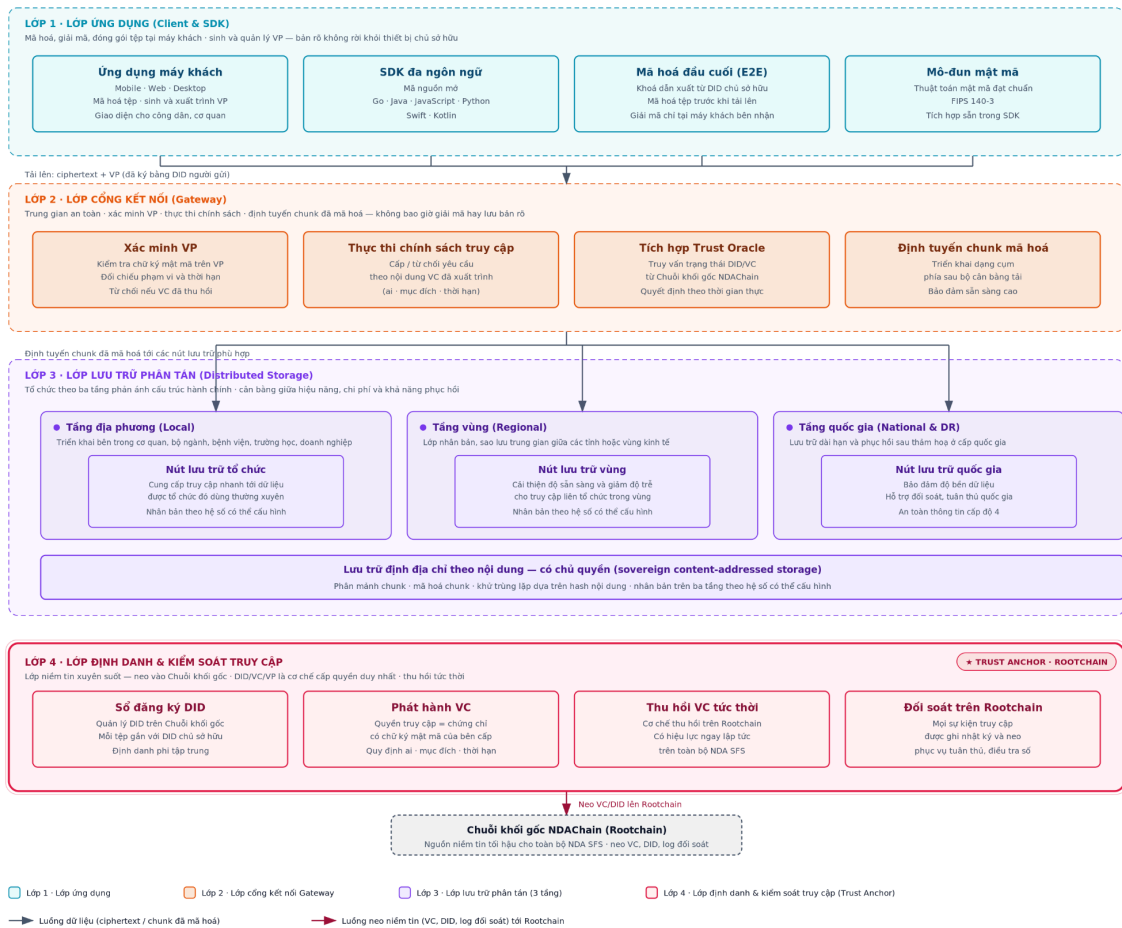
LỚP 1 · LỚP ỨNG DỤNG (Client & SDK)
Mã hoá, giải mã, đóng gói tệp tại máy khách · sinh và quản lý VP — bản rõ không rời khỏi thiết bị chủ sở hữu

Ứng dụng máy khách
Mobile · Web · Desktop
Mã hoá tệp · sinh và xuất trình VP
Giao diện cho công dân, cơ quan

SDK đa ngôn ngữ
Mã nguồn mở
Go · Java · JavaScript · Python
Swift · Kotlin

Mã hoá đầu cuối (E2E)
Khoá dẫn xuất từ DID chủ sở hữu
Mã hoá tệp trước khi tải lên
Giải mã chỉ tại máy khách bên nhận

Mô-đun mật mã
Thuật toán mật mã đạt chuẩn
FIPS 140-3
Tích hợp sẵn trong SDK

Tải lên: ciphertext + VP (đã ký bằng DID người gửi)

LỚP 2 · LỚP CỔNG KẾT NỐI (Gateway)
Trung gian an toàn · xác minh VP · thực thi chính sách · định tuyến chunk đã mã hoá — không bao giờ giải mã hay lưu bản rõ

Xác minh VP
Kiểm tra chữ ký mật mã trên VP
Đối chiếu phạm vi và thời hạn
Từ chối nếu VC đã thu hồi

Thực thi chính sách truy cập
Cấp / từ chối yêu cầu
theo nội dung VC đã xuất trình
(ai · mục đích · thời hạn)

Tích hợp Trust Oracle
Truy vấn trạng thái DID/VC
từ Chuỗi khối gốc NDAChain
Quyết định theo thời gian thực

Định tuyến chunk mã hoá
Triển khai dạng cụm
phía sau bộ cân bằng tải
Bảo đảm sẵn sàng cao

Định tuyến chunk đã mã hoá tới các nút lưu trữ phù hợp

LỚP 3 · LỚP LƯU TRỮ PHÂN TÁN (Distributed Storage)
Tổ chức theo ba tầng phản ánh cấu trúc hành chính · cân bằng giữa hiệu năng, chi phí và khả năng phục hồi

Tầng địa phương (Local)
Triển khai bên trong cơ quan, bộ ngành, bệnh viện, trường học, doanh nghiệp
Nút lưu trữ tổ chức
Cung cấp truy cập nhanh tới dữ liệu
được tổ chức đó dùng thường xuyên
Nhân bản theo hệ số có thể cấu hình

Tầng vùng (Regional)
Lớp nhân bản, sao lưu trung gian giữa các tỉnh hoặc vùng kinh tế
Nút lưu trữ vùng
Cải thiện độ sẵn sàng và giảm độ trễ
cho truy cập liên tổ chức trong vùng
Nhân bản theo hệ số có thể cấu hình

Tầng quốc gia (National & DR)
Lưu trữ dài hạn và phục hồi sau thảm họa ở cấp quốc gia
Nút lưu trữ quốc gia
Bảo đảm độ bền dữ liệu
Hỗ trợ đối soát, tuân thủ quốc gia
An toàn thông tin cấp độ 4

Lưu trữ định địa chỉ theo nội dung — có chủ quyền (sovereign content-addressed storage)
Phân mảnh chunk · mã hoá chunk · khử trùng lặp dựa trên hash nội dung · nhân bản trên ba tầng theo hệ số có thể cấu hình

LỚP 4 · LỚP ĐỊNH DANH & KIỂM SOÁT TRUY CẬP
Lớp niềm tin xuyên suốt — neo vào Chuỗi khối gốc · DID/VC/VP là cơ chế cấp quyền duy nhất · thu hồi tức thời
★ TRUST ANCHOR · ROOTCHAIN

Sổ đăng ký DID
Quản lý DID trên Chuỗi khối gốc
Mỗi tệp gắn với DID chủ sở hữu
Định danh phi tập trung

Phát hành VC
Quyền truy cập = chứng chỉ
có chữ ký mật mã của bên cấp
Quy định ai · mục đích · thời hạn

Thu hồi VC tức thời
Cơ chế thu hồi trên Rootchain
Có hiệu lực ngay lập tức
trên toàn bộ NDA SFS

Đối soát trên Rootchain
Mọi sự kiện truy cập
được ghi nhật ký và neo
phục vụ tuân thủ, điều tra số

Neo VC/DID lên Rootchain

Chuỗi khối gốc NDAChain (Rootchain)
Nguồn niềm tin tối hậu cho toàn bộ NDA SFS · neo VC, DID, log đối soát

Lớp 1 · Lớp ứng dụng
Lớp 2 · Lớp cổng kết nối Gateway
Lớp 3 · Lớp lưu trữ phân tán (3 tầng)
Lớp 4 · Lớp định danh & kiểm soát truy cập (Trust Anchor)
Luồng dữ liệu (ciphertext / chunk đã mã hoá)
Luồng neo niềm tin (VC, DID, log đối soát) tới Rootchain